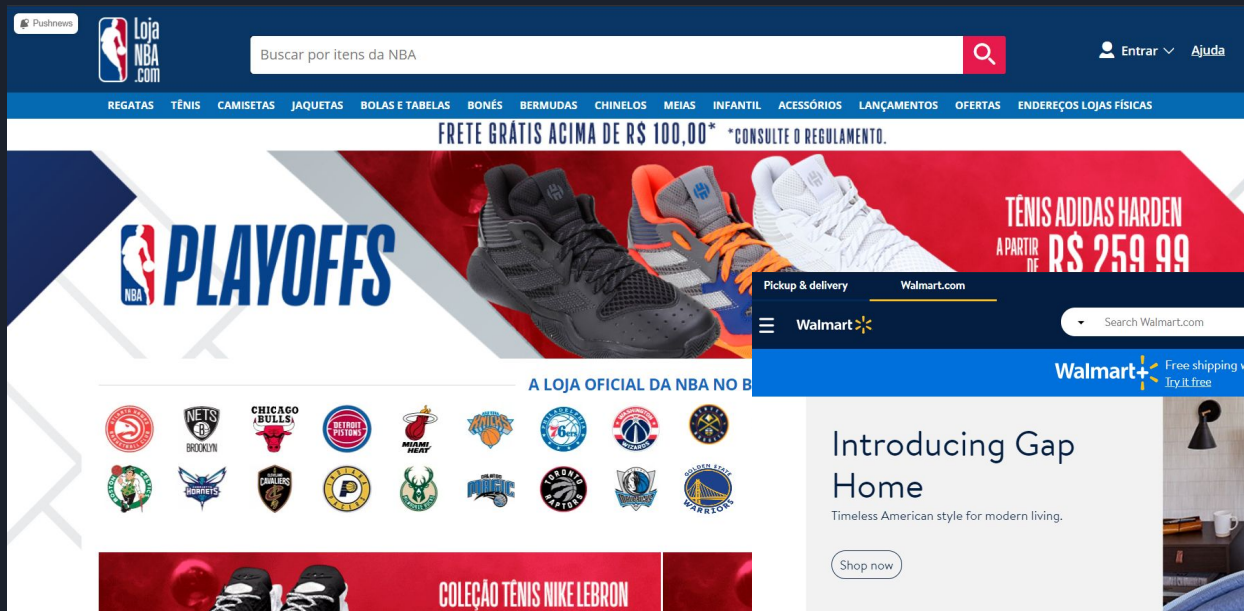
Pushnews

Loja NBA .com

Buscar por itens da NBA

Entrar Ajuda

REGATAS TÊNIS CAMISETAS JAQUETAS BOLAS E TABELAS BONÉS BERMUDAS CHINELOS MEIAS INFANTIL ACESSÓRIOS LANÇAMENTOS OFERTAS ENDEREÇOS LOJAS FÍSICAS

FRETE GRÁTIS ACIMA DE R$ 100,00* *CONSULTE O REGULAMENTO.

NBA PLAYOFFS

TÊNIS ADIDAS HARDEN A PARTIR DE R$ 259,99

A LOJA OFICIAL DA NBA NO B

NETS BROOKLYN
CHICAGO BULLS
DETROIT PISTONS
MIAMI HEAT
HORNETS
CAVALIERS
ORLANDO MAGIC
TORONTO RAPTORS
GOLDEN STATE WARRIORS

COLEÇÃO TÊNIS NIKE LEBRON

Pickup & delivery Walmart.com

Walmart

Search Walmart.com

Walmart
Free shipping w
Try it free

Introducing Gap Home
Timeless American style for modern living.
Shop now